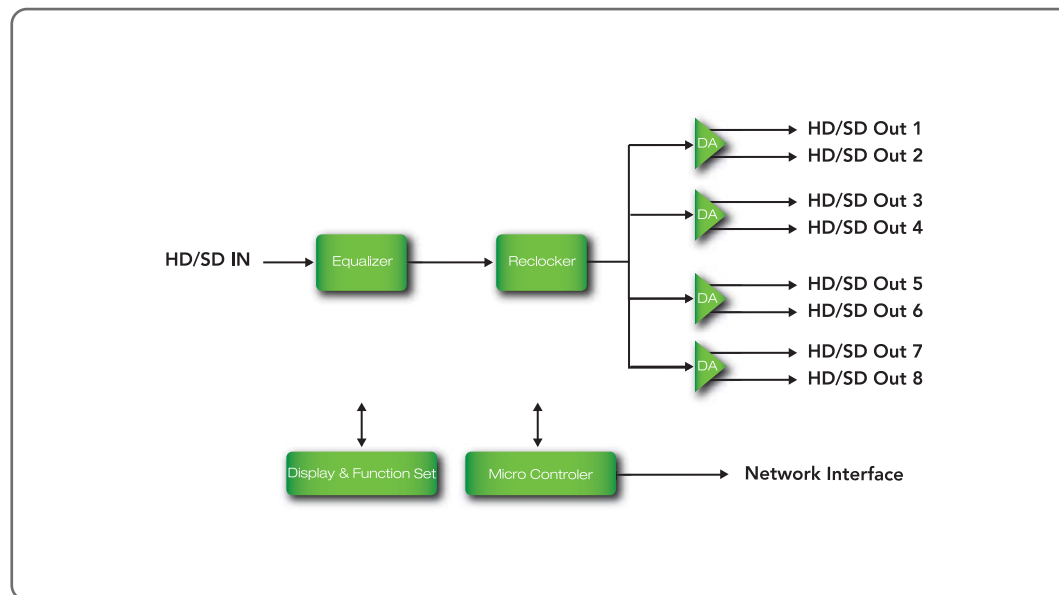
HD/SD IN

Equalizer

Reclocker

DA

HD/SD Out 1

HD/SD Out 2

DA

HD/SD Out 3

HD/SD Out 4

DA

HD/SD Out 5

HD/SD Out 6

DA

HD/SD Out 7

HD/SD Out 8

Display & Function Set

Micro Controler

Network Interface